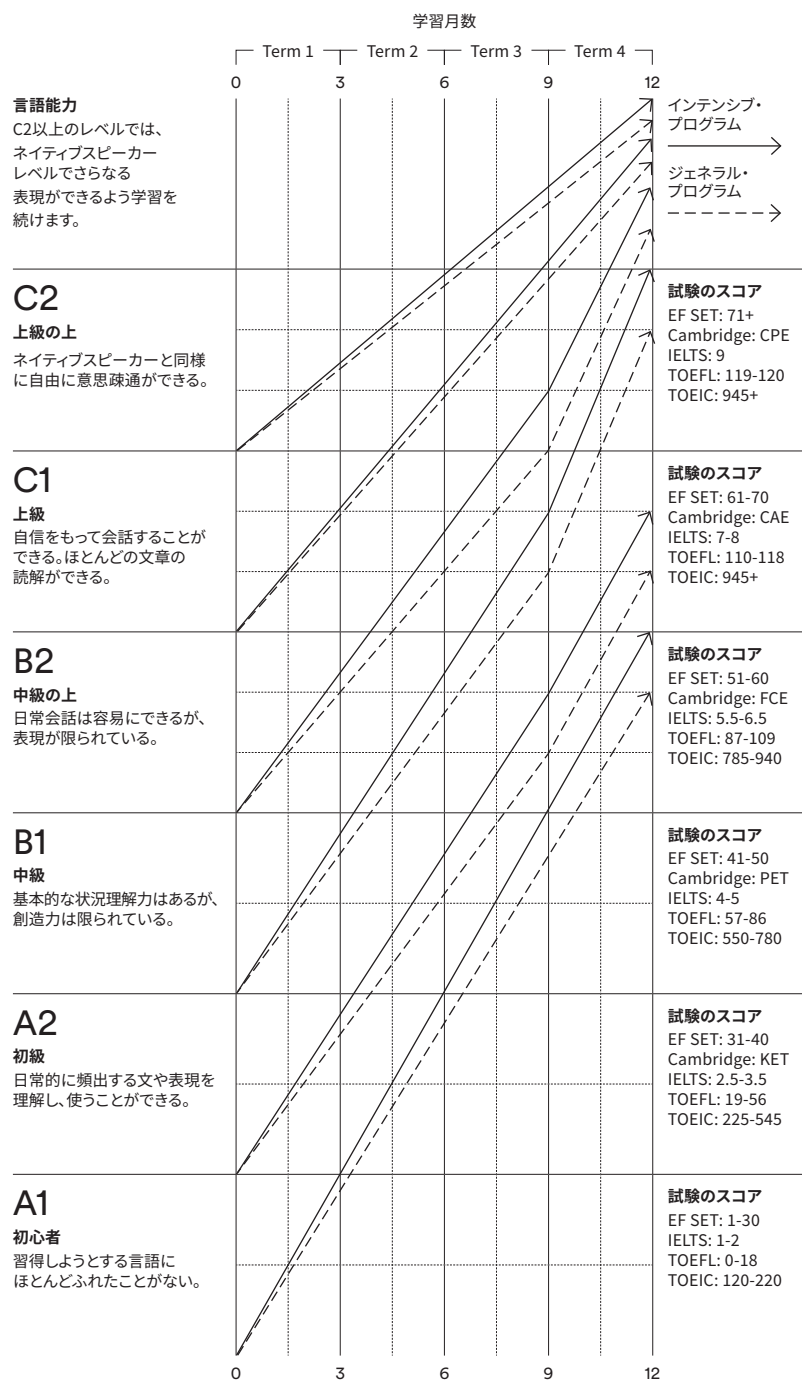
学習月数

Term 1 Term 2 Term 3 Term 4

0 3 6 9 12

**言語能力**
C2以上のレベルでは、ネイティブスピーカーレベルでさらなる表現ができるよう学習を続けます。

インテンシブ・プログラム

ジェネラル・プログラム

C2
**上級の上**
ネイティブスピーカーと同様に自由に意思疎通ができる。

**試験のスコア**
EF SET: 71+
Cambridge: CPE
IELTS: 9
TOEFL: 119-120
TOEIC: 945+

C1
**上級**
自信をもって会話することができる。ほとんどの文章の読解ができる。

**試験のスコア**
EF SET: 61-70
Cambridge: CAE
IELTS: 7-8
TOEFL: 110-118
TOEIC: 945+

B2
**中級の上**
日常会話は容易にできるが、表現が限られている。

**試験のスコア**
EF SET: 51-60
Cambridge: FCE
IELTS: 5.5-6.5
TOEFL: 87-109
TOEIC: 785-940

B1
**中級**
基本的な状況理解力はあるが、創造力は限られている。

**試験のスコア**
EF SET: 41-50
Cambridge: PET
IELTS: 4-5
TOEFL: 57-86
TOEIC: 550-780

A2
**初級**
日常的に頻出する文や表現を理解し、使うことができる。

**試験のスコア**
EF SET: 31-40
Cambridge: KET
IELTS: 2.5-3.5
TOEFL: 19-56
TOEIC: 225-545

A1
**初心者**
習得しようとする言語にほとんどふれたことがない。

**試験のスコア**
EF SET: 1-30
IELTS: 1-2
TOEFL: 0-18
TOEIC: 120-220

0 3 6 9 12